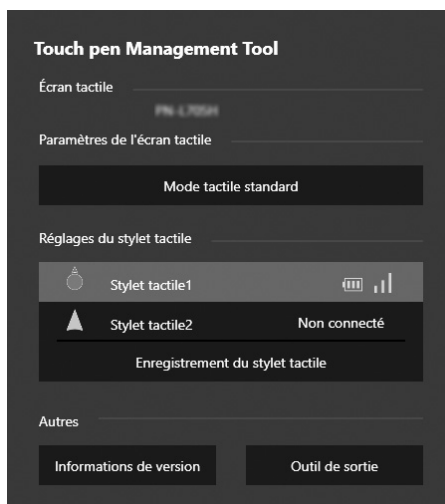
Touch pen Management Tool

Écran tactile

PN-L705H

Paramètres de l'écran tactile

Mode tactile standard

Réglages du stylet tactile

Stylet tactile1

Stylet tactile2

Non connecté

Enregistrement du stylet tactile

Autres

Informations de version

Outil de sortie